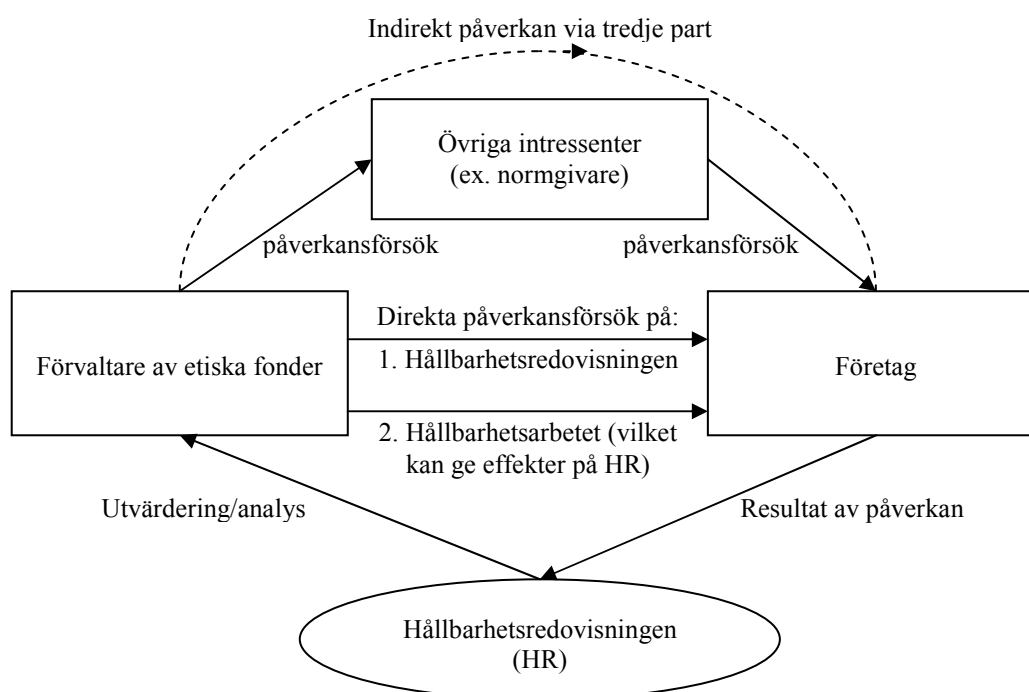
Indirekt påverkan via tredje part

Övriga intressenter
(ex. normgivare)

påverkansförsök

påverkansförsök

Förvaltare av etiska fonder

Direkta påverkansförsök på:

1. Hållbarhetsredovisningen

2. Hållbarhetsarbetet (vilket kan ge effekter på HR)

Företag

Utvärdering/analys

Resultat av påverkan

Hållbarhetsredovisningen
(HR)